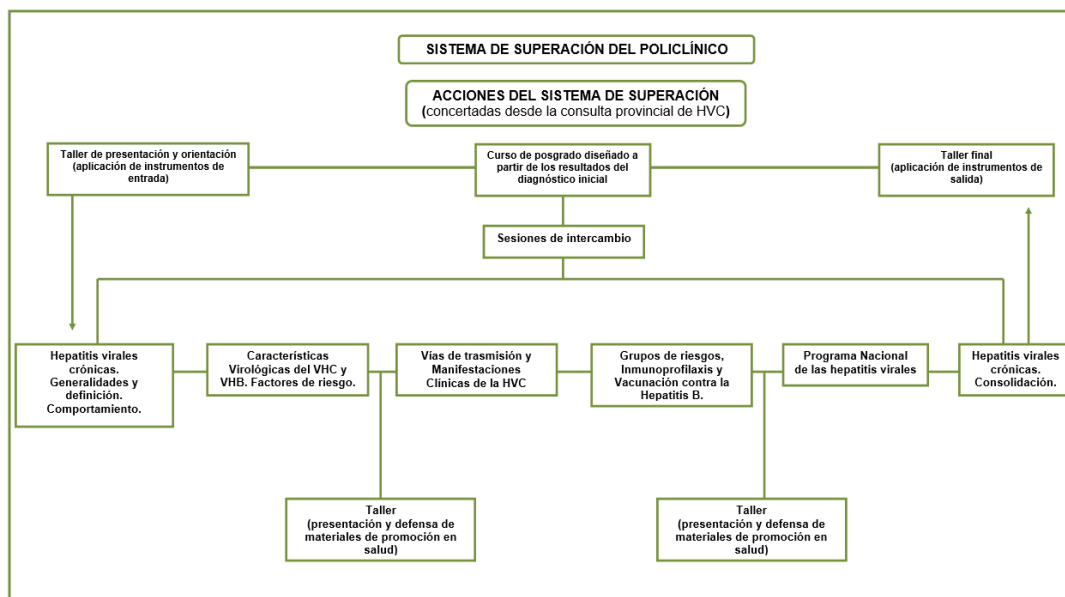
SISTEMA DE SUPERACIÓN DEL POLICLÍNICO

ACCIONES DEL SISTEMA DE SUPERACIÓN
(concertadas desde la consulta provincial de HVC)

Taller de presentación y orientación (aplicación de instrumentos de entrada)

Curso de posgrado diseñado a partir de los resultados del diagnóstico inicial

Taller final (aplicación de instrumentos de salida)

Sesiones de intercambio

Hepatitis virales crónicas. Generalidades y definición. Comportamiento.

Características Virológicas del VHC y VHB. Factores de riesgo.

Vías de trasmisión y Manifestaciones Clínicas de la HVC

Grupos de riesgos, Inmunoprofilaxis y Vacunación contra la Hepatitis B.

Programa Nacional de las hepatitis virales

Hepatitis virales crónicas. Consolidación.

Taller (presentación y defensa de materiales de promoción en salud)

Taller (presentación y defensa de materiales de promoción en salud)